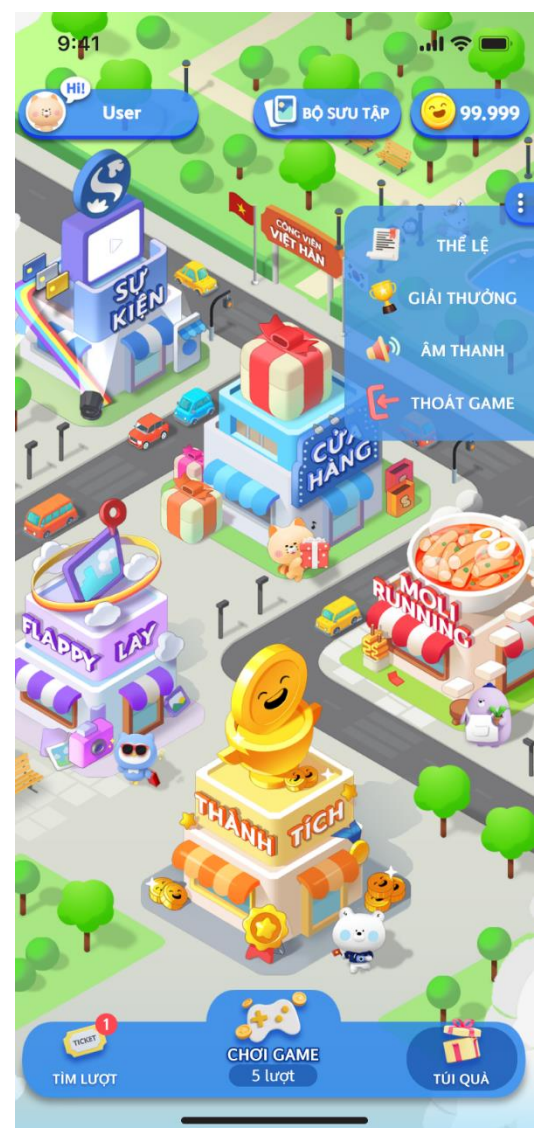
9:41

Hi!
User

BỘ SƯU TẬP

99.999

THỂ LỆ

GIẢI THƯỞNG

ÂM THANH

THOÁT GAME

S

SỰ KIỆN

CÔNG VIÊN VIỆT HÀN

CỬA HÀNG

MOLI RUNNING

FLAPPY LAY

THÀNH TÍCH

TICKET
1
TÌM LƯỢT

CHƠI GAME
5 lượt

TÚI QUÀ